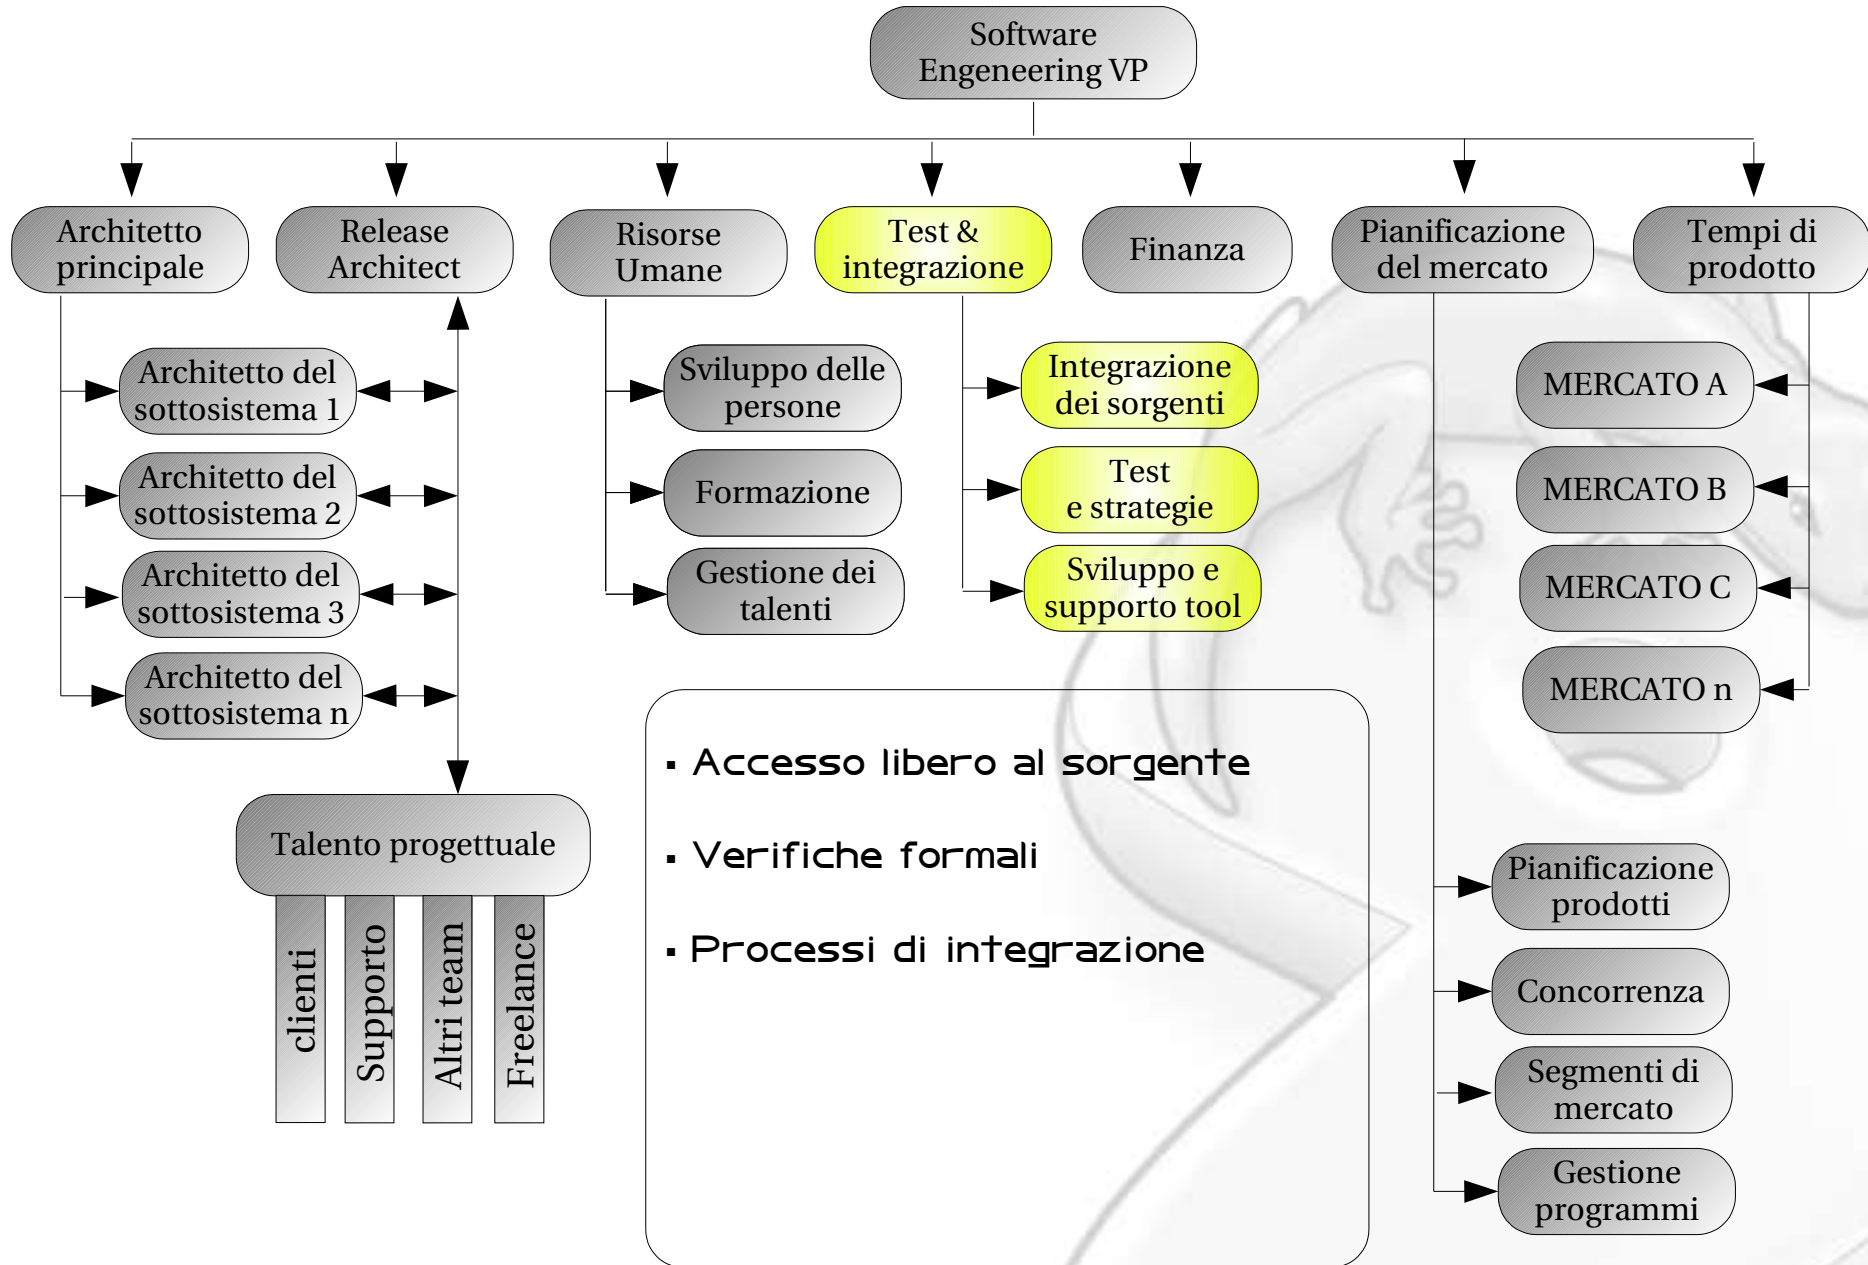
Software Engeneering VP

Architetto principale

Release Architect

Risorse Umane

Test & integrazione

Finanza

Pianificazione del mercato

Tempi di prodotto

Architetto del sottosistema 1

Architetto del sottosistema 2

Architetto del sottosistema 3

Architetto del sottosistema n

Talento progettuale

clienti

Supporto

Altri team

Freelance

Sviluppo delle persone

Formazione

Gestione dei talenti

Integrazione dei sorgenti

Test e strategie

Sviluppo e supporto tool

MERCATO A

MERCATO B

MERCATO C

MERCATO n

▪ Accesso libero al sorgente

▪ Verifiche formali

▪ Processi di integrazione

Pianificazione prodotti

Concorrenza

Segmenti di mercato

Gestione programmi